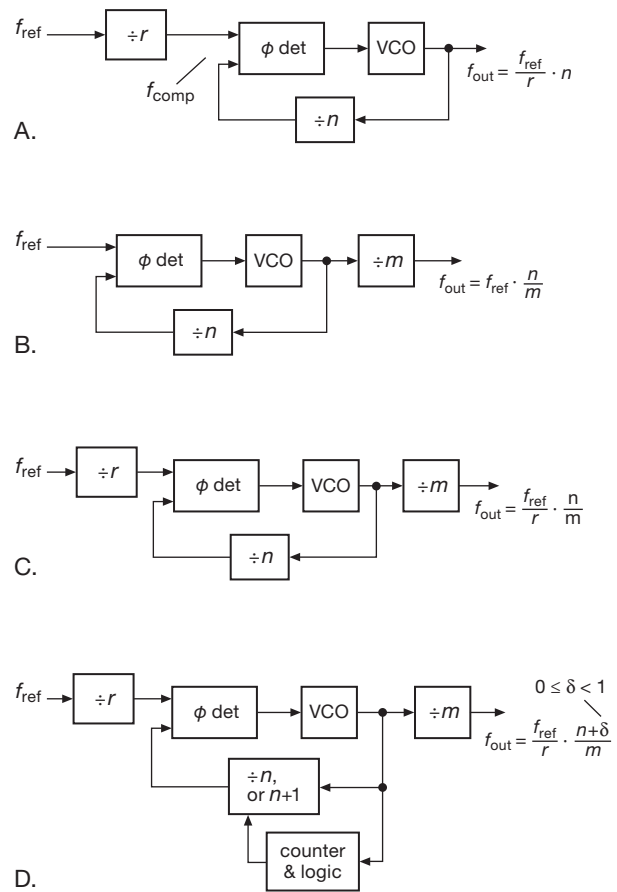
$f_{ref}$ $\div r$ $\phi$ det VCO $f_{out} = \frac{f_{ref}}{r} \cdot n$
$f_{comp}$
$\div n$
A.

$f_{ref}$ $\phi$ det VCO $\div m$ $f_{out} = f_{ref} \cdot \frac{n}{m}$
$\div n$
B.

$f_{ref}$ $\div r$ $\phi$ det VCO $\div m$ $f_{out} = \frac{f_{ref}}{r} \cdot \frac{n}{m}$
$\div n$
C.

$0 \leq \delta < 1$
$f_{ref}$ $\div r$ $\phi$ det VCO $\div m$ $f_{out} = \frac{f_{ref}}{r} \cdot \frac{n+\delta}{m}$
$\div n$, or $n$+1
counter & logic
D.